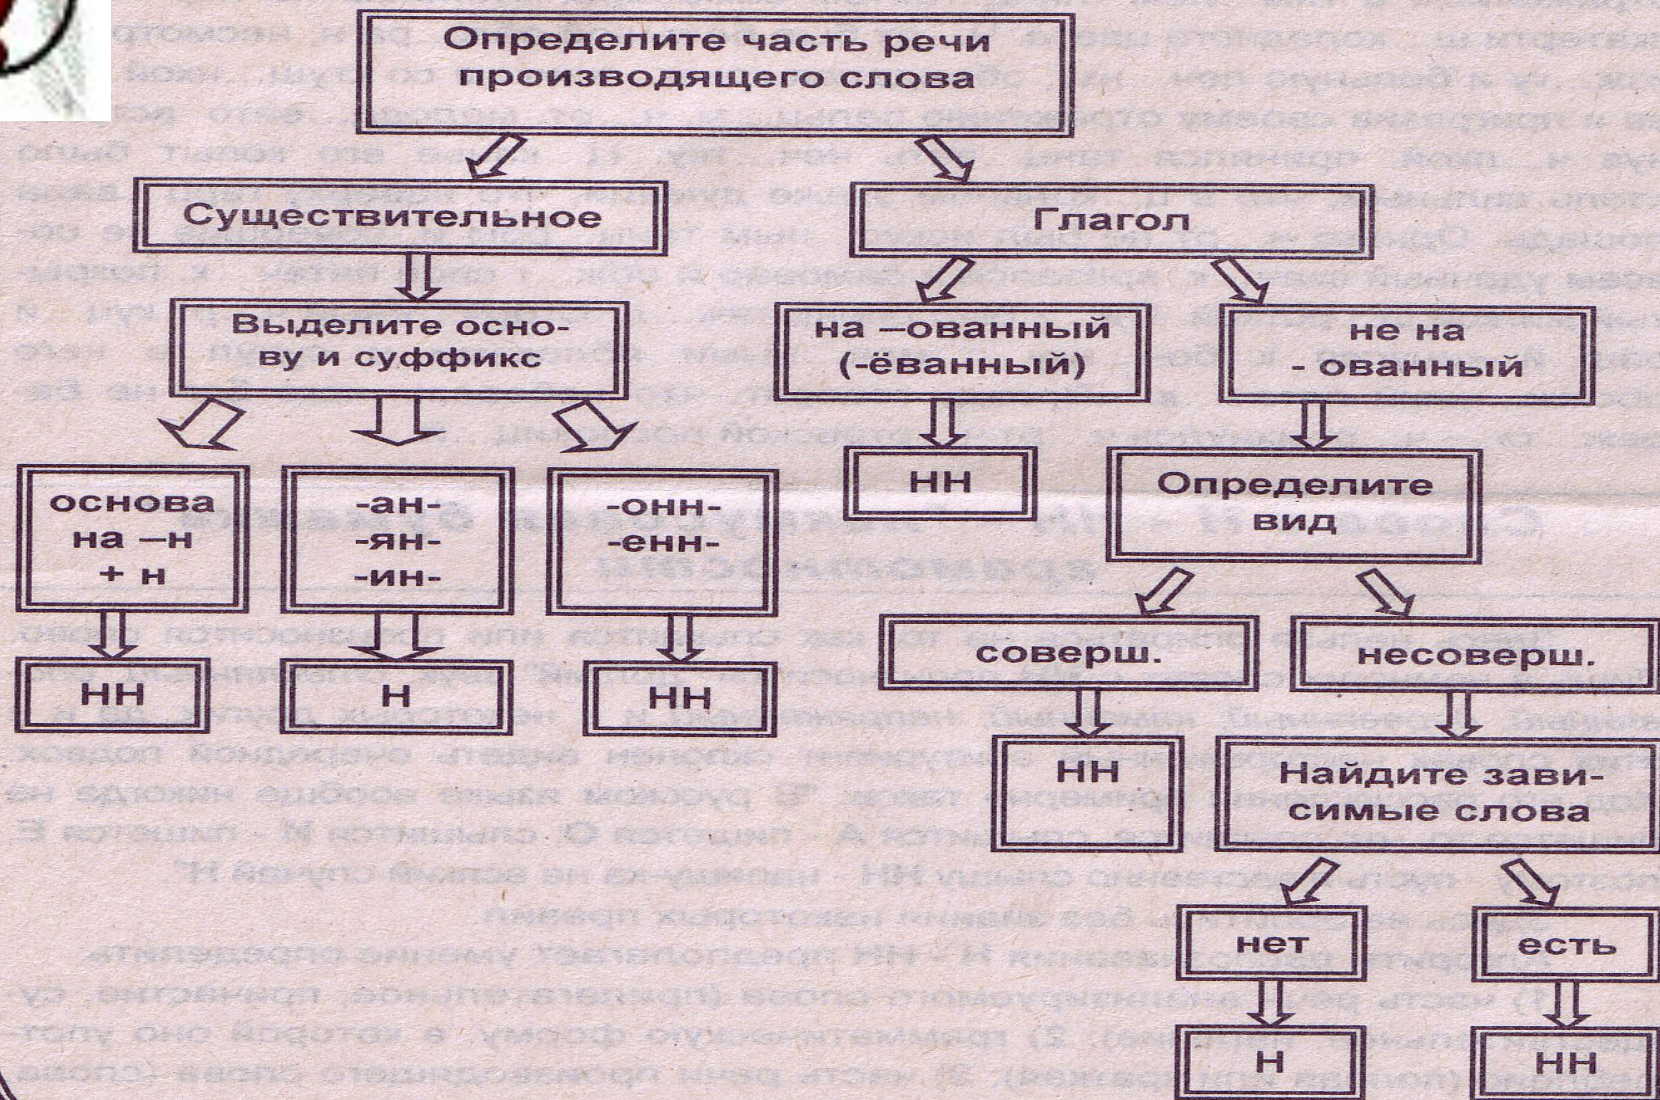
Определите часть речи производящего слова

Существительное

Глагол

Выделите основу и суффикс

на –ованный (-ёванный)

не на - ованный

основа на –н + н

-ан- -ян- -ин-

-онн- -енн-

НН

Определите вид

НН

Н

НН

соверш.

несоверш.

НН

Найдите зависимые слова

нет

есть

Н

НН